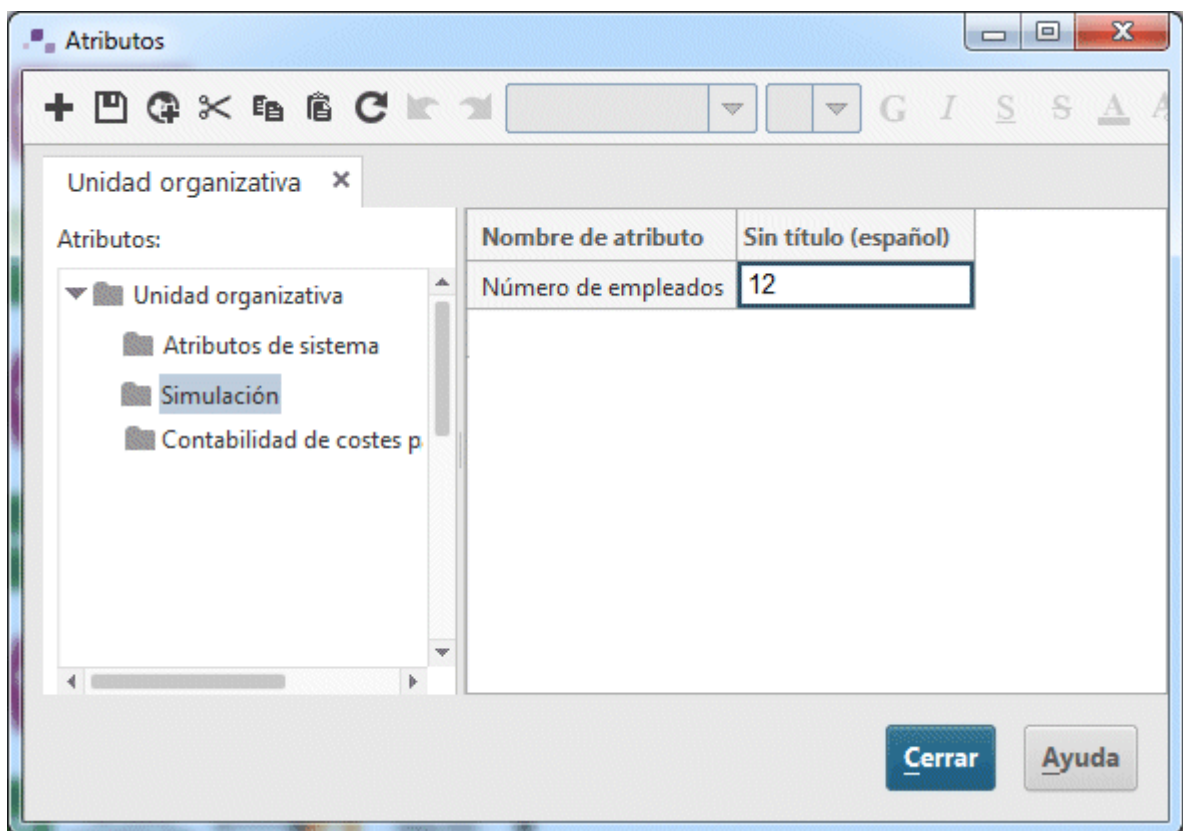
Atributos

G I S S A

Unidad organizativa ×

Atributos:

Unidad organizativa
Atributos de sistema
Simulación
Contabilidad de costes p

| Nombre de atributo | Sin título (español) |
|---|---|
| Número de empleados | 12 |

Cerrar
Ayuda